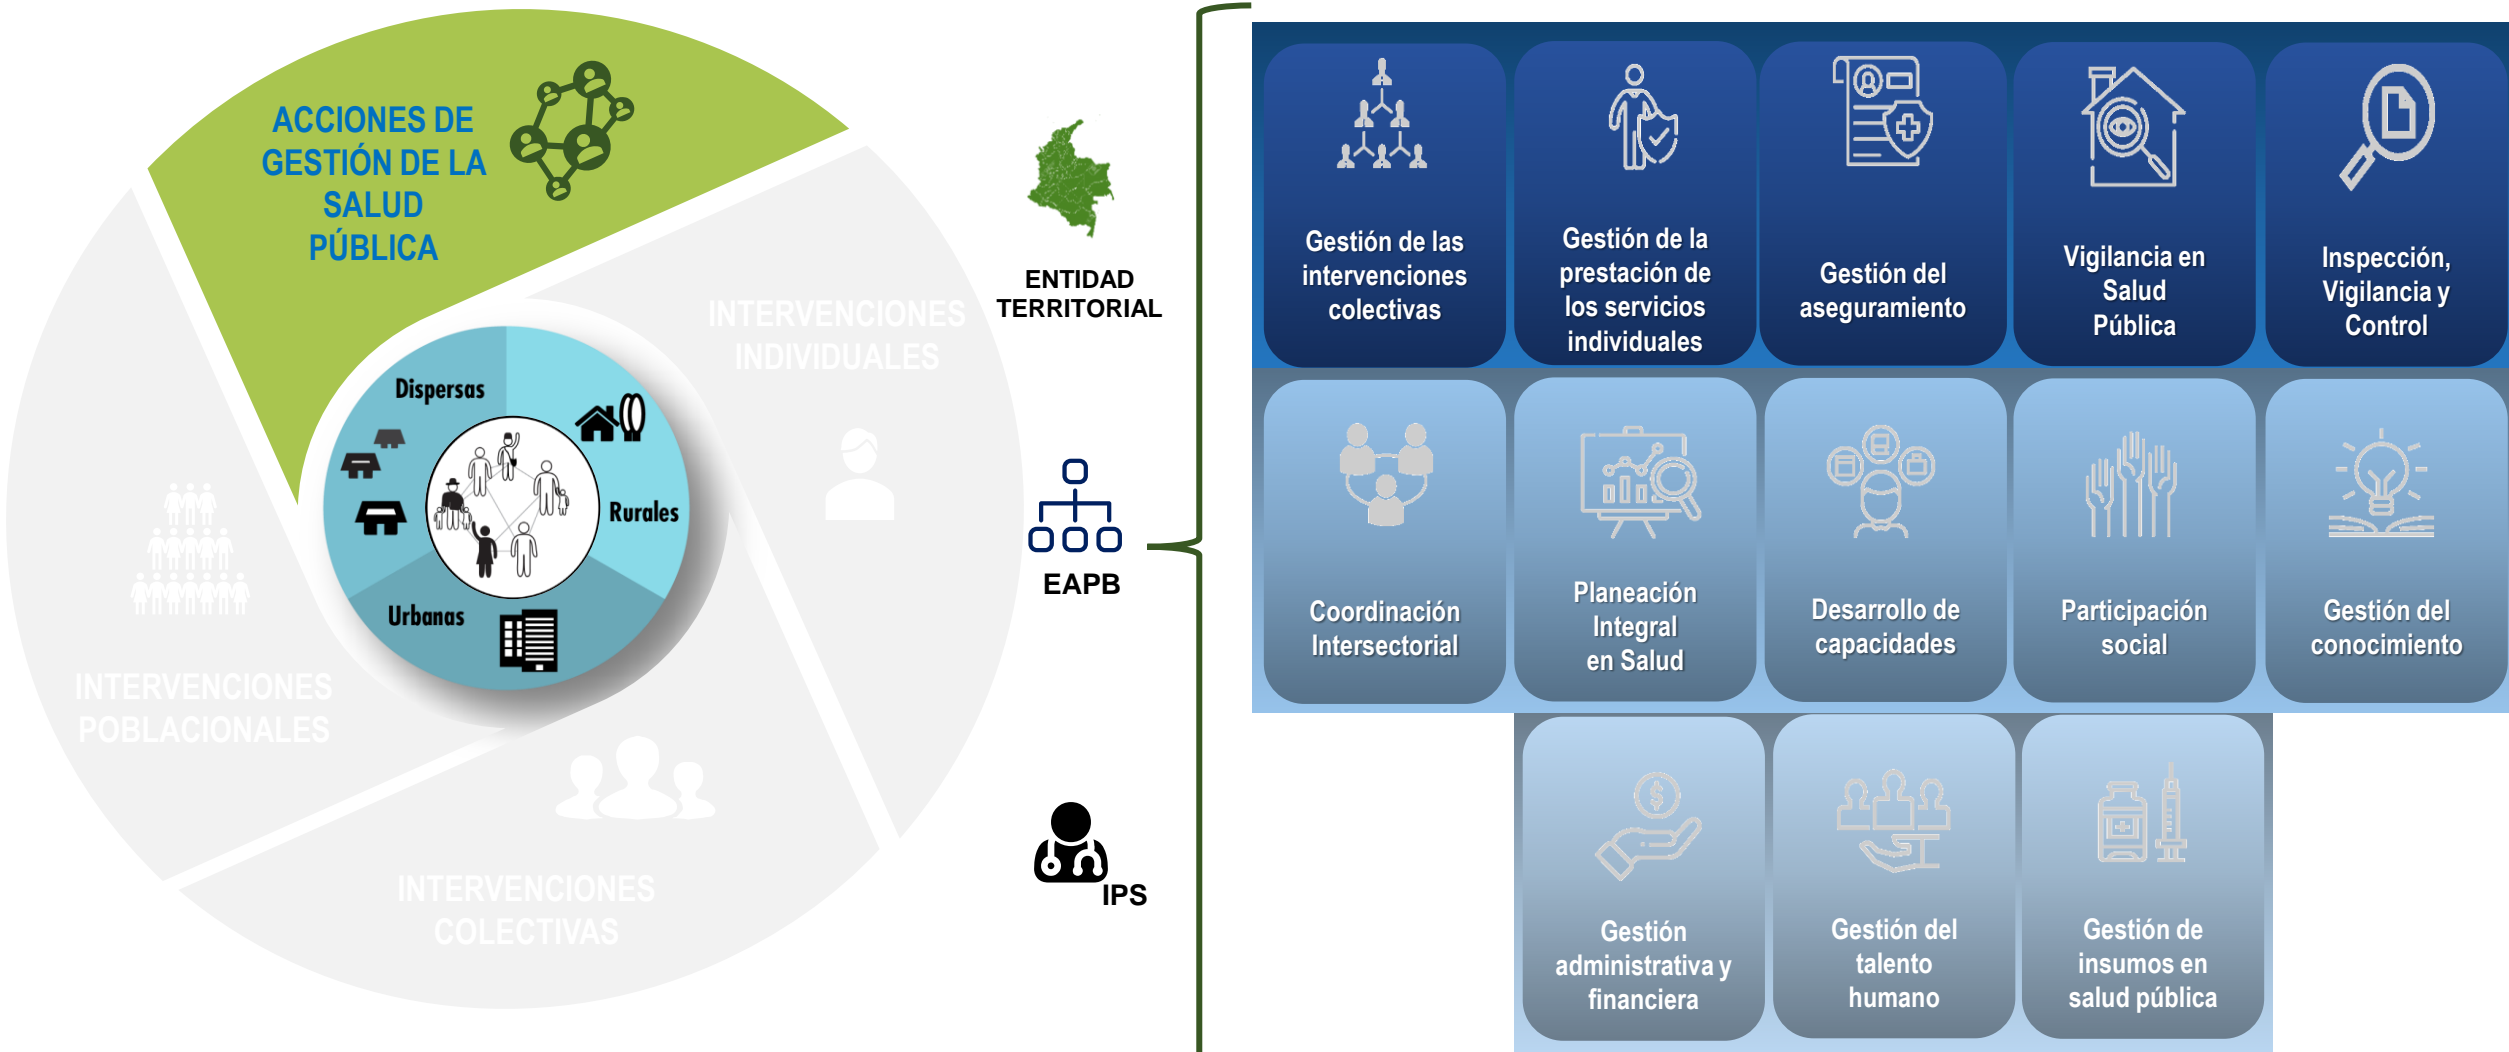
ACCIONES DE GESTIÓN DE LA SALUD PÚBLICA

INTERVENCIONES INDIVIDUALES

INTERVENCIONES POBLACIONALES

INTERVENCIONES COLECTIVAS

Dispersas

Rurales

Urbanas

ENTIDAD TERRITORIAL

EAPB

IPS

Gestión de las intervenciones colectivas

Gestión de la prestación de los servicios individuales

Gestión del aseguramiento

Vigilancia en Salud Pública

Inspección, Vigilancia y Control

Coordinación Intersectorial

Planeación Integral en Salud

Desarrollo de capacidades

Participación social

Gestión del conocimiento

Gestión administrativa y financiera

Gestión del talento humano

Gestión de insumos en salud pública